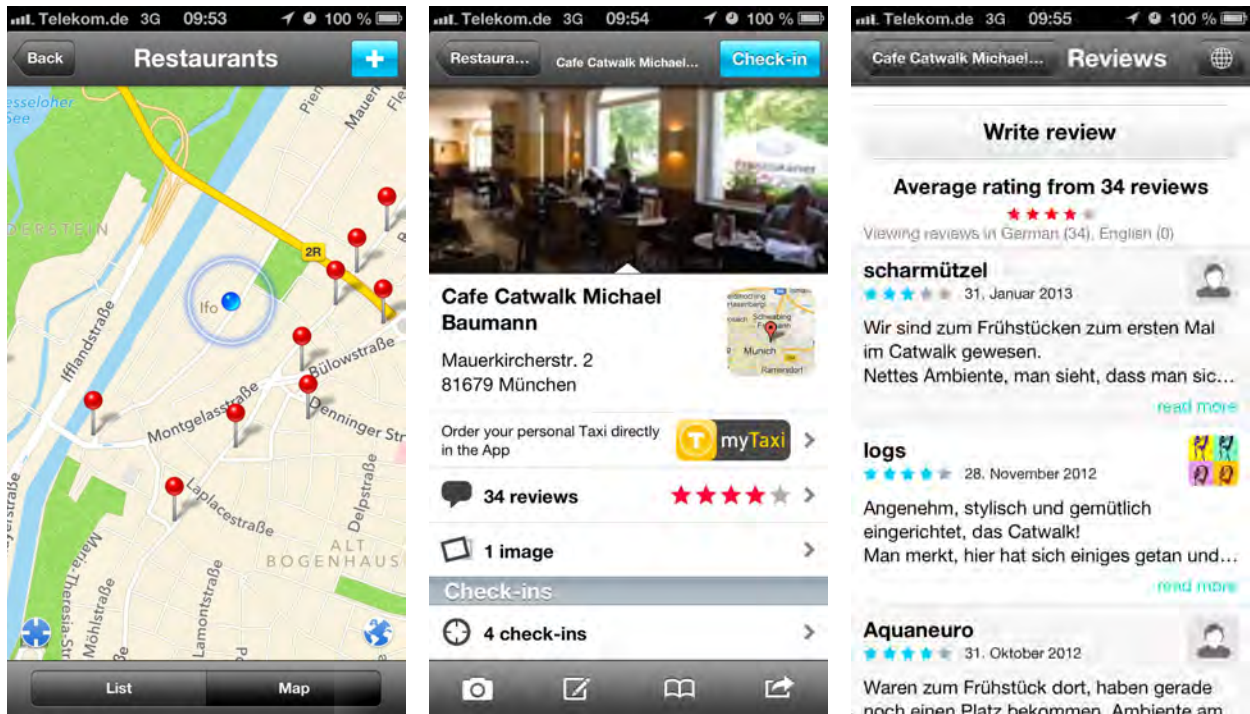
Telekom.de 3G 09:53 100 %

Back Restaurants +

esseloher See

DERSTEIN

2R

Ifo

Pienze

Mauer

Fle

Bülowstraße

Ifflandstraße

Montgelasstraße

Denninger Str

Laplacestraße

Delpstraße

ALT BOGENHAUS

Maria-Theresia-Str

Möhlstraße

Lamontstraße

List Map

Telekom.de 3G 09:54 100 %

Restaura... Cafe Catwalk Michael... Check-in

Cafe Catwalk Michael Baumann

Mauerkircherstr. 2
81679 München

Schwabing
Munich
Ramersdorf

Order your personal Taxi directly in the App

myTaxi

34 reviews

1 image

Check-ins

4 check-ins

Telekom.de 3G 09:55 100 %

Cafe Catwalk Michael... Reviews

Write review

Average rating from 34 reviews

Viewing reviews in German (34), English (0)

scharmützel
31. Januar 2013
Wir sind zum Frühstücken zum ersten Mal im Catwalk gewesen.
Nettes Ambiente, man sieht, dass man sic...
read more

logs
28. November 2012
Angenehm, stylisch und gemütlich eingerichtet, das Catwalk!
Man merkt, hier hat sich einiges getan und...
read more

Aquaneuro
31. Oktober 2012
Waren zum Frühstück dort, haben gerade noch einen Platz bekommen. Ambiente am